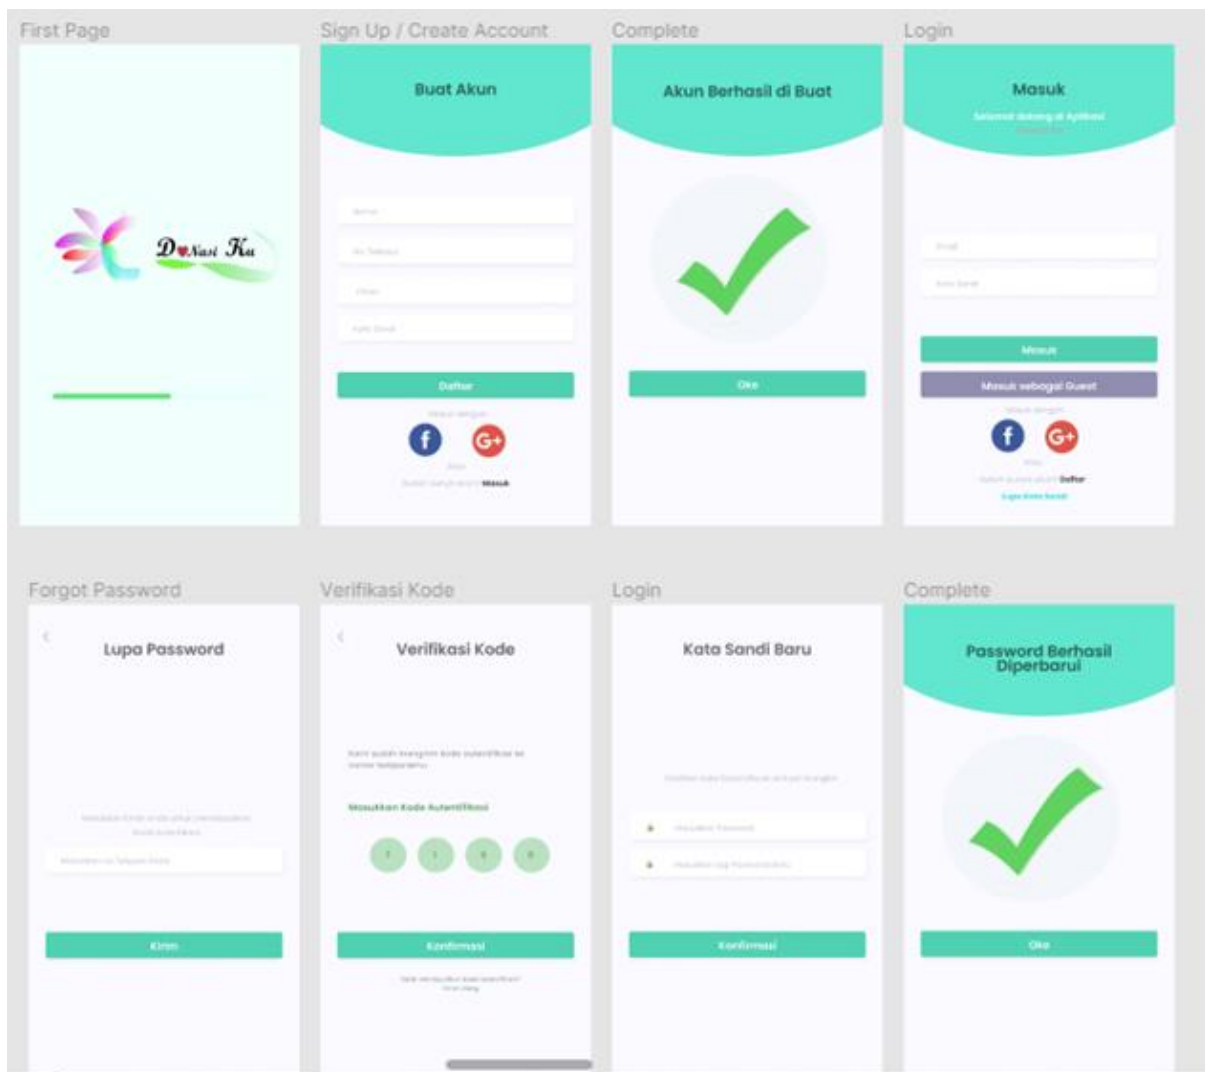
First Page

D♥Nasi Ku

Sign Up / Create Account

Buat Akun

Nama

No Telepon

Email

Kata Sandi

Daftar

Masuk dengan

Atau

Sudah punya akun? Masuk

Complete

Akun Berhasil di Buat

Oke

Login

Masuk

Selamat datang di Aplikasi

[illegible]

Email

Kata Sandi

Masuk

Masuk sebagai Guest

Masuk dengan

Atau

Belum punya akun? Daftar

Lupa Kata Sandi

Forgot Password

Lupa Password

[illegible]

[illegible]

Kirim

Verifikasi Kode

Verifikasi Kode

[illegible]

Masukkan Kode Autentifikasi

Konfirmasi

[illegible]

Login

Kata Sandi Baru

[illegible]

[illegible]

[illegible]

Konfirmasi

Complete

Password Berhasil Diperbarui

Oke